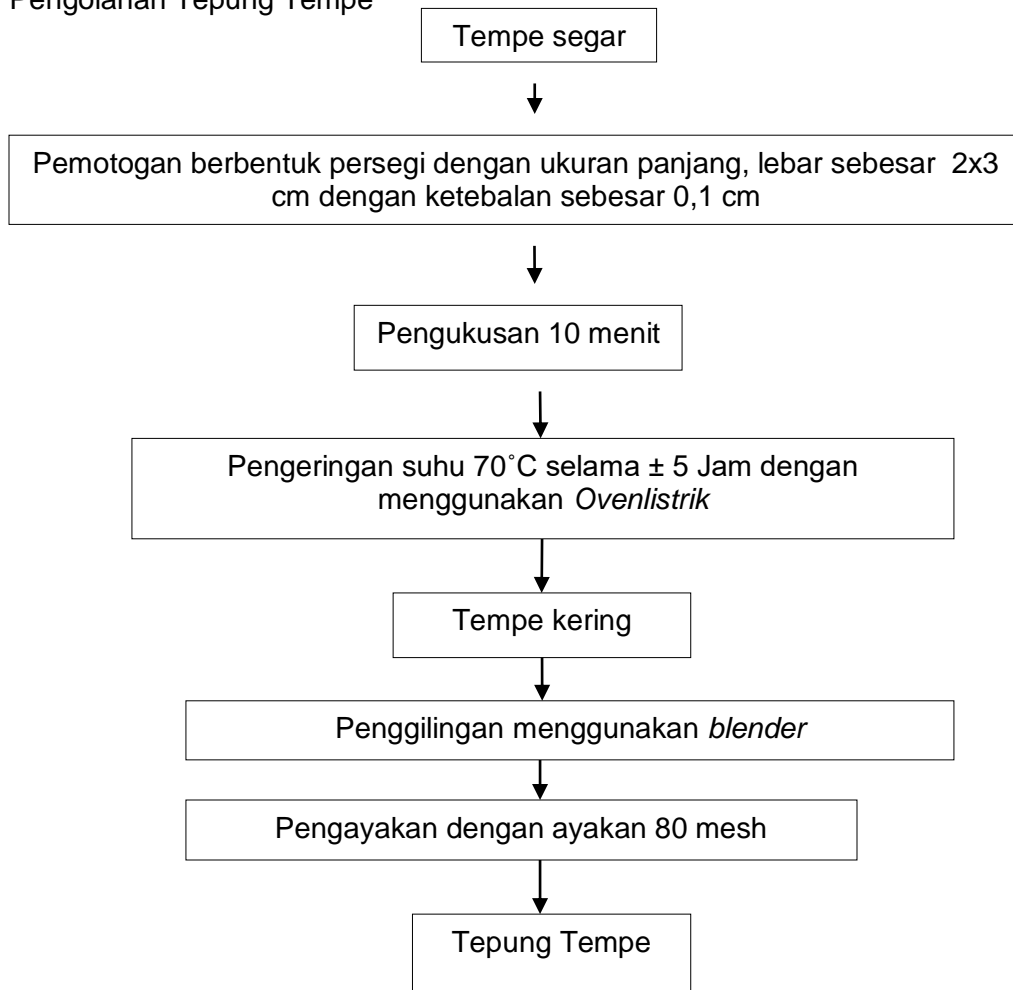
Pengolahan Tepung Tempe

Tempe segar

Pemotogan berbentuk persegi dengan ukuran panjang, lebar sebesar 2x3 cm dengan ketebalan sebesar 0,1 cm

Pengukusan 10 menit

Pengeringan suhu 70˚C selama ± 5 Jam dengan menggunakan Ovenlistrik

Tempe kering

Penggilingan menggunakan blender

Pengayakan dengan ayakan 80 mesh

Tepung Tempe